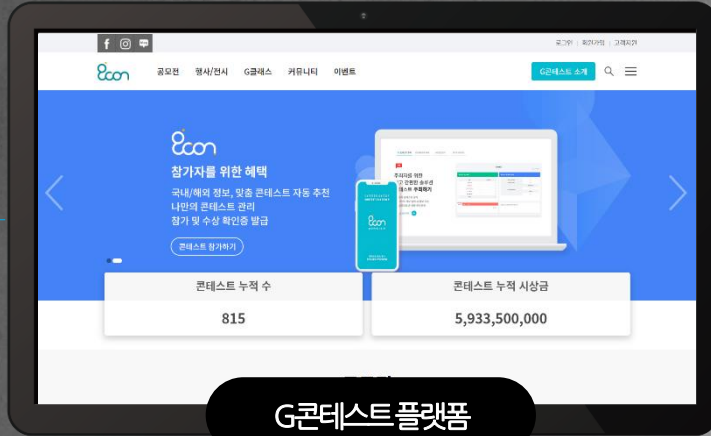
f

로그인 | 회원가입 | 고객지원

Gcon 공모전 행사/전시 G클래스 커뮤니티 이벤트 G콘테스트 소개

Gcon
참가자를 위한 혜택
국내/해외 정보, 맞춤 콘테스트 자동 추천
나만의 콘테스트 관리
참가 및 수상 확인증 발급
콘테스트 참가하기

콘테스트 누적 수
815

콘테스트 누적 시상금
5,933,500,000

G콘테스트 플랫폼